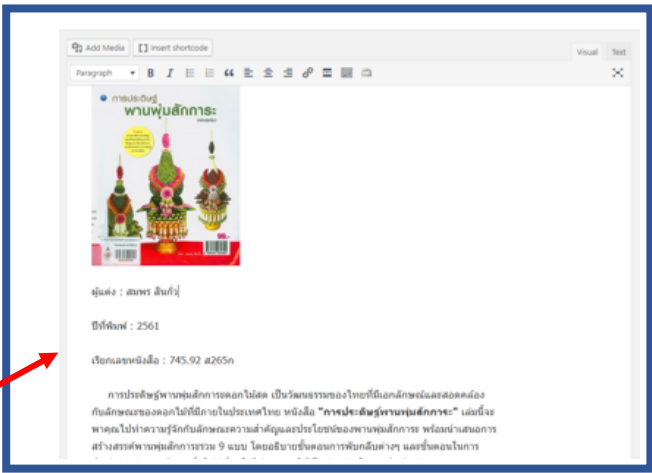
Add Media
Insert shortcode
Visual
Text
Paragraph

การประดิษฐ์
พานพุ่มสักการะ

ผู้แต่ง : สมพร สินกั่ว

ปีที่พิมพ์ : 2561

เรียกเลขหนังสือ : 745.92 ส265ก

การประดิษฐ์พานพุ่มสักการะดอกไม้สด เป็นวัฒนธรรมของไทยที่มีเอกลักษณ์และสอดคล้องกับลักษณะของดอกไม้ที่มีภายในประเทศไทย หนังสือ "การประดิษฐ์พานพุ่มสักการะ" เล่มนี้จะพาคุณไปทำความรู้จักกับลักษณะความสำคัญและประโยชน์ของพานพุ่มสักการะ พร้อมนำเสนอการสร้างสรรค์พานพุ่มสักการะรวม 9 แบบ โดยอธิบายขั้นตอนการพับกลีบต่างๆ และขั้นตอนในการ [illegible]